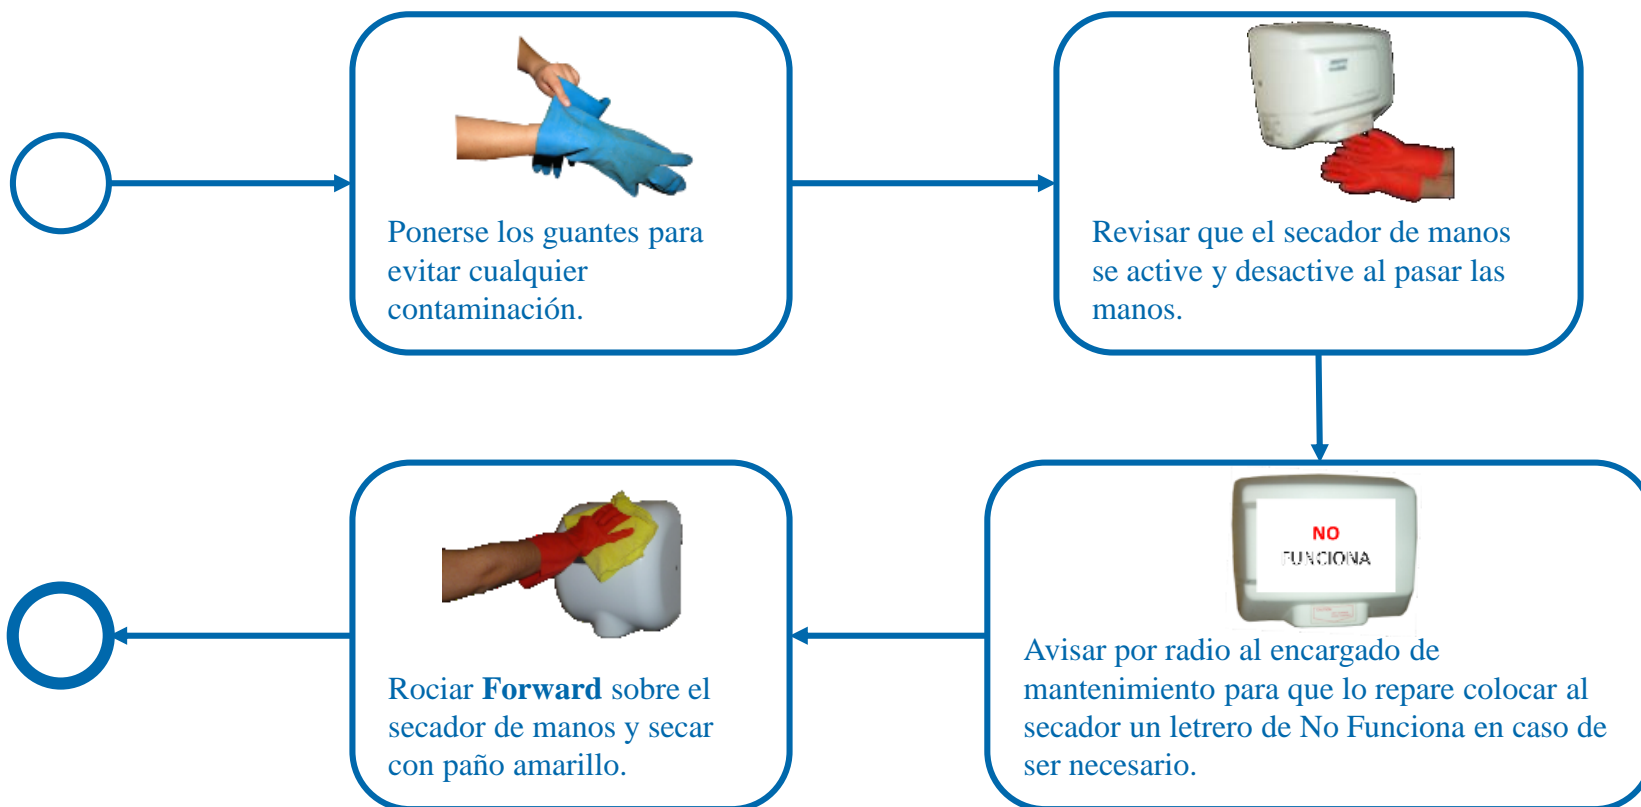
Ponerse los guantes para evitar cualquier contaminación.

Revisar que el secador de manos se active y desactive al pasar las manos.

NO FUNCIONA

Avisar por radio al encargado de mantenimiento para que lo repare colocar al secador un letrero de No Funciona en caso de ser necesario.

Rociar **Forward** sobre el secador de manos y secar con paño amarillo.